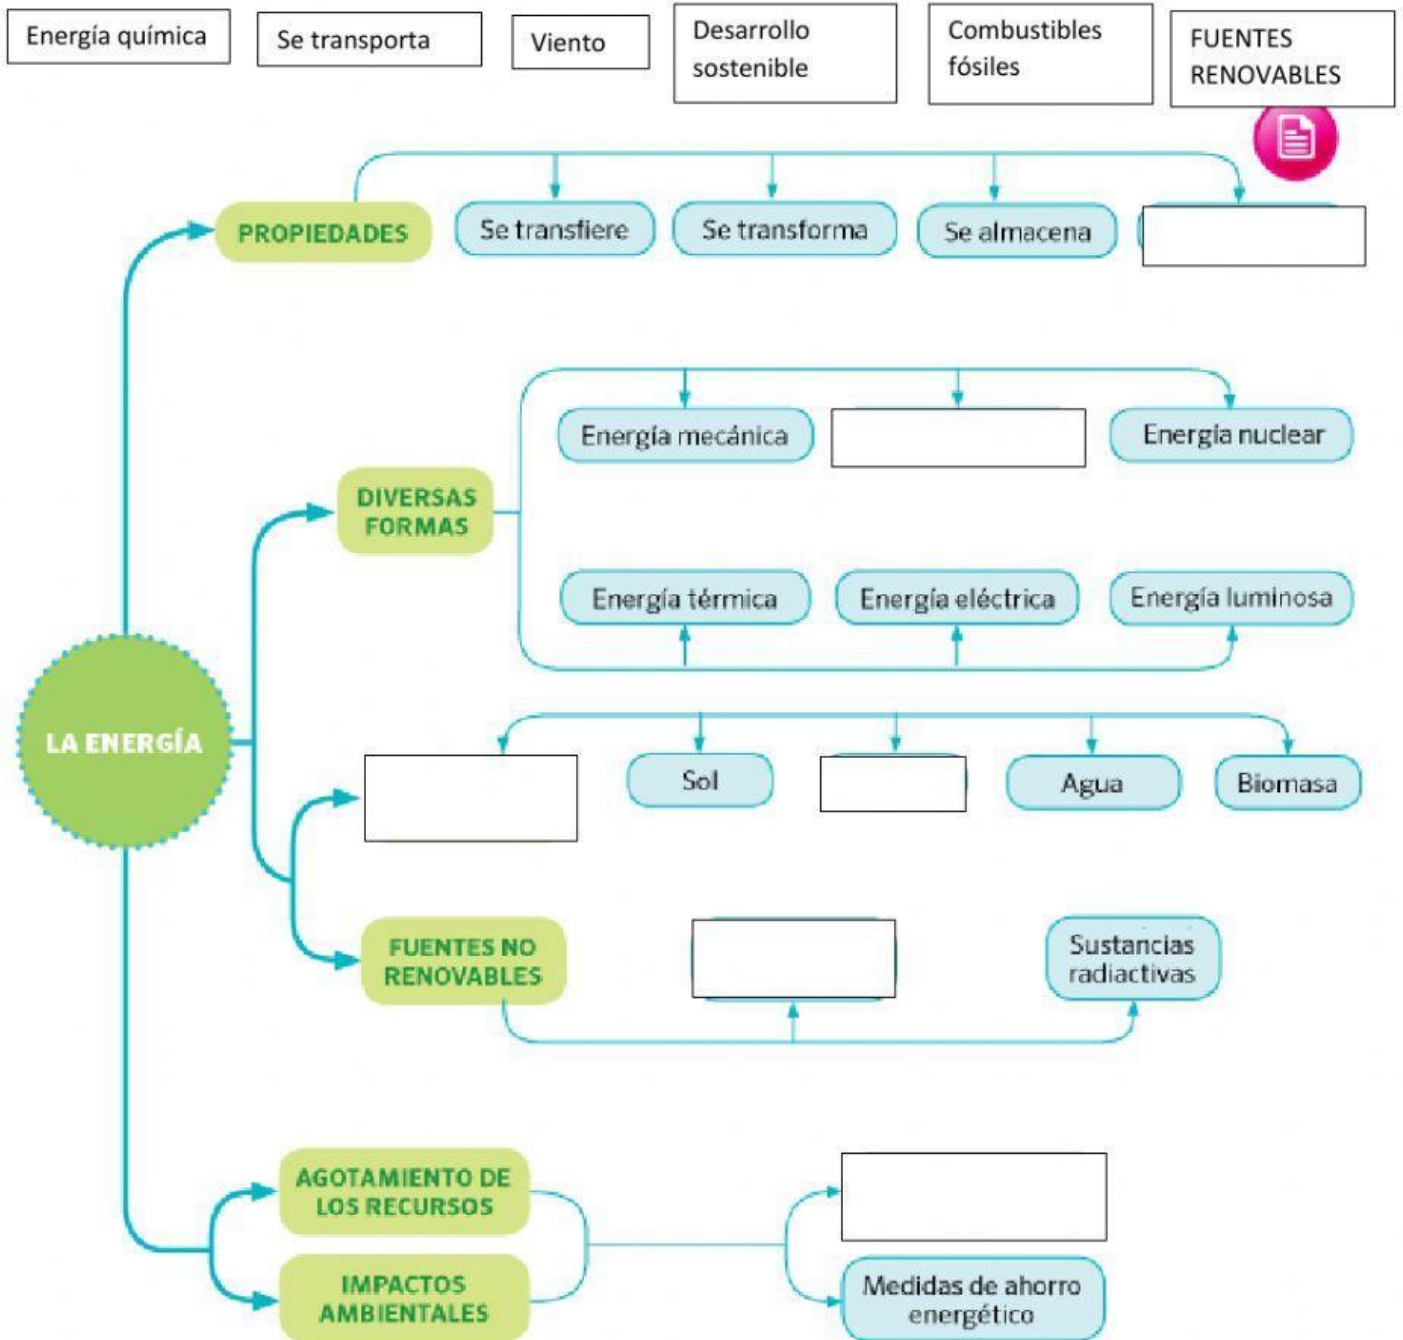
Energía química

Se transporta

Viento

Desarrollo sostenible

Combustibles fósiles

FUENTES RENOVABLES

PROPIEDADES

Se transfiere

Se transforma

Se almacena

DIVERSAS FORMAS

Energía mecánica

Energía nuclear

Energía térmica

Energía eléctrica

Energía luminosa

LA ENERGÍA

Sol

Agua

Biomasa

FUENTES NO RENOVABLES

Sustancias radiactivas

AGOTAMIENTO DE LOS RECURSOS

IMPACTOS AMBIENTALES

Medidas de ahorro energético